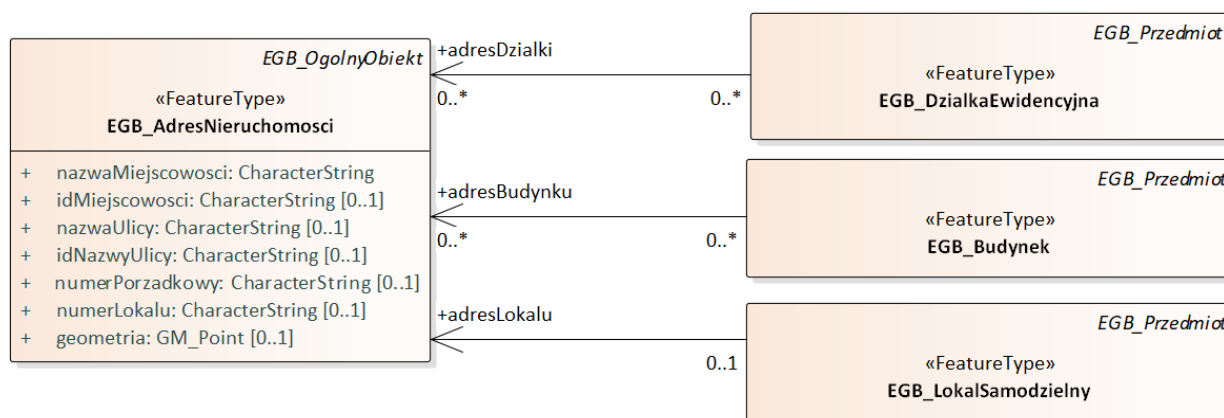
EGB_OgolnyObiekt

«FeatureType»
EGB_AdresNieruchomosci

+ nazwaMiejscowosci: CharacterString
+ idMiejscowosci: CharacterString [0..1]
+ nazwaUlicy: CharacterString [0..1]
+ idNazwyUlicy: CharacterString [0..1]
+ numerPorzadkowy: CharacterString [0..1]
+ numerLokalu: CharacterString [0..1]
+ geometria: GM_Point [0..1]

+adresDzialki
0..*
0..*

EGB_Przedmiot
«FeatureType»
EGB_DzialkaEwidencyjna

+adresBudynku
0..*
0..*

EGB_Przedmiot
«FeatureType»
EGB_Budynek

+adresLokalu
0..1

EGB_Przedmiot
«FeatureType»
EGB_LokalSamodzielny